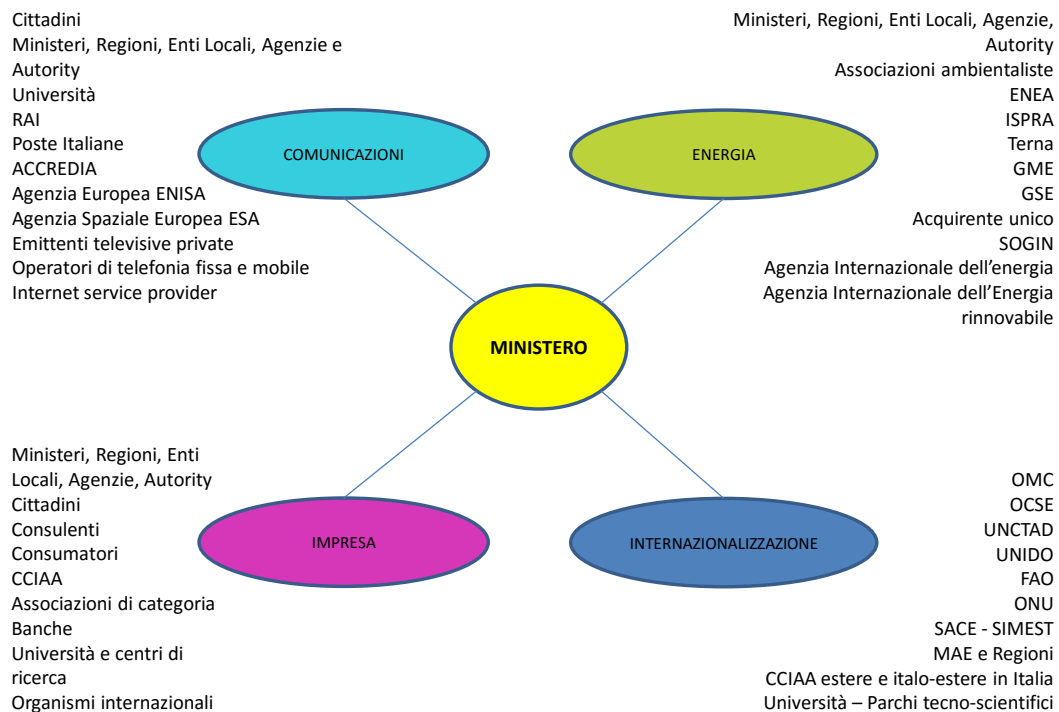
Cittadini
Ministeri, Regioni, Enti Locali, Agenzie e Autority
Università
RAI
Poste Italiane
ACCREDIA
Agenzia Europea ENISA
Agenzia Spaziale Europea ESA
Emittenti televisive private
Operatori di telefonia fissa e mobile
Internet service provider

Ministeri, Regioni, Enti Locali, Agenzie, Autority
Associazioni ambientaliste
ENEA
ISPRA
Terna
GME
GSE
Acquirente unico
SOGIN
Agenzia Internazionale dell'energia
Agenzia Internazionale dell'Energia rinnovabile

COMUNICAZIONI

ENERGIA

MINISTERO

IMPRESA

INTERNAZIONALIZZAZIONE

Ministeri, Regioni, Enti Locali, Agenzie, Autority
Cittadini
Consulenti
Consumatori
CCIAA
Associazioni di categoria
Banche
Università e centri di ricerca
Organismi internazionali

OMC
OCSE
UNCTAD
UNIDO
FAO
ONU
SACE - SIMEST
MAE e Regioni
CCIAA estere e italo-estere in Italia
Università – Parchi tecno-scientifici